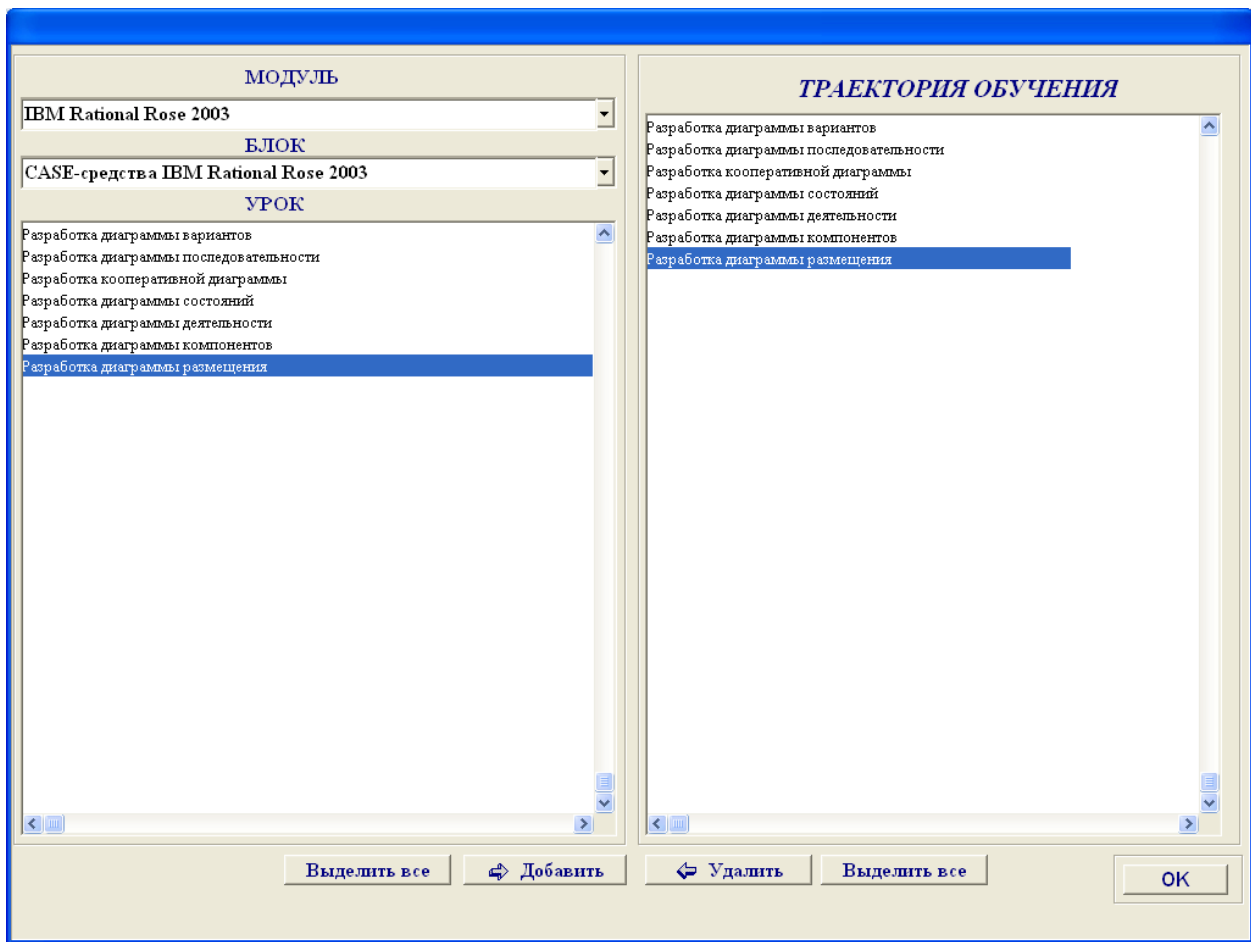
МОДУЛЬ

IBM Rational Rose 2003

БЛОК

CASE-средства IBM Rational Rose 2003

УРОК

Разработка диаграммы вариантов
Разработка диаграммы последовательности
Разработка кооперативной диаграммы
Разработка диаграммы состояний
Разработка диаграммы деятельности
Разработка диаграммы компонентов
Разработка диаграммы размещения

ТРАЕКТОРИЯ ОБУЧЕНИЯ

Разработка диаграммы вариантов
Разработка диаграммы последовательности
Разработка кооперативной диаграммы
Разработка диаграммы состояний
Разработка диаграммы деятельности
Разработка диаграммы компонентов
Разработка диаграммы размещения

Выделить все

Добавить

Удалить

Выделить все

OK